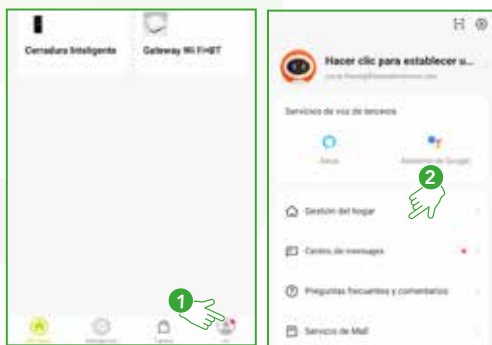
Cerradura Inteligente

Gateway Wi-Fi BT

1

Hacer clic para establecer u...

Servicios de voz de terceros

Alexa

Asistente de Google

2

Gestión del hogar

Centro de mensajes

Preguntas frecuentes y comentarios

Servicio de Mall